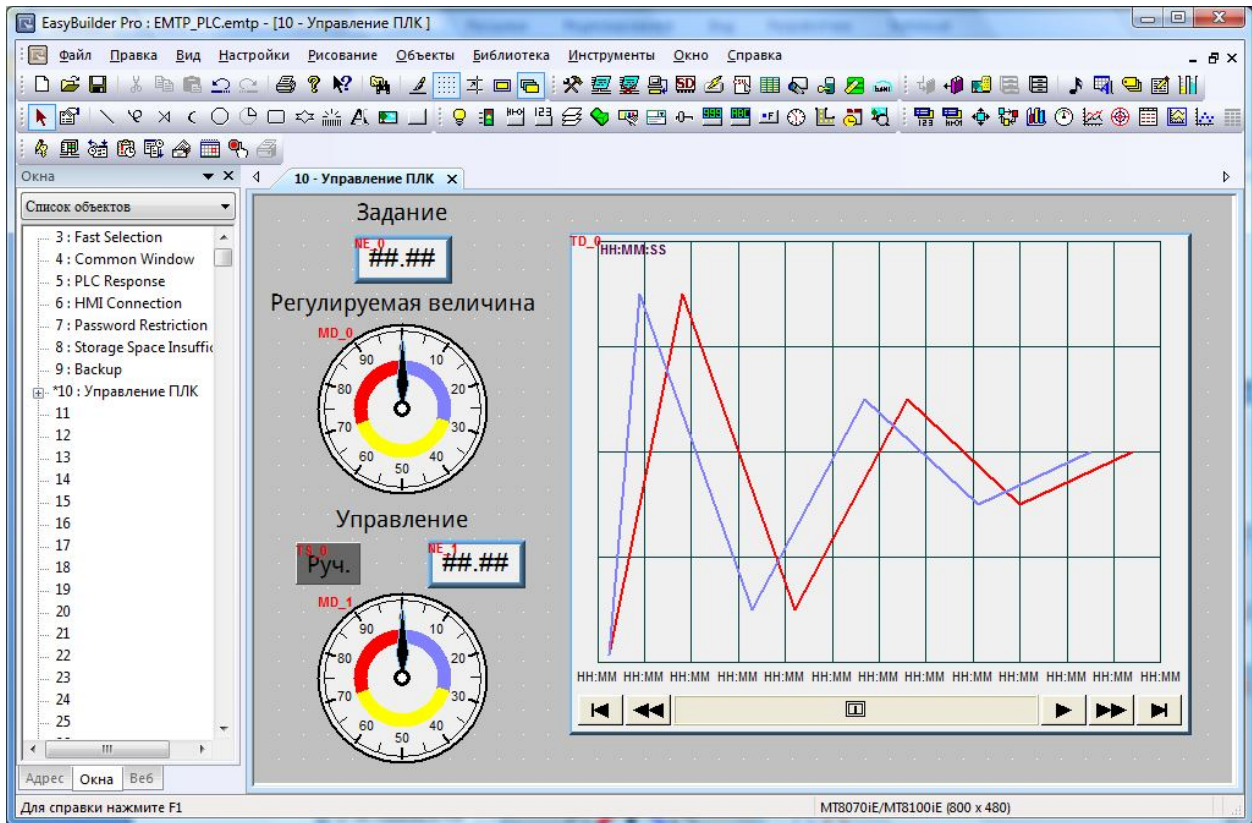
EasyBuilder Pro : EMTP_PLC.emtp - [10 - Управление ПЛК ]

Файл Правка Вид Настройки Рисование Объекты Библиотека Инструменты Окно Справка

Окна

Список объектов

3 : Fast Selection
4 : Common Window
5 : PLC Response
6 : HMI Connection
7 : Password Restriction
8 : Storage Space Insuffic
9 : Backup
*10 : Управление ПЛК
11
12
13
14
15
16
17
18
19
20
21
22
23
24
25

Адрес Окна Веб

10 - Управление ПЛК

Задание

NE_0
##.##

Регулируемая величина

MD_0
90 10 80 20 70 30 60 50 40

Управление

TS_0
Руч.

NE_1
##.##

MD_1
90 10 80 20 70 30 60 50 40

TD_0
HH:MM:SS

HH:MM HH:MM HH:MM HH:MM HH:MM HH:MM HH:MM HH:MM HH:MM HH:MM HH:MM HH:MM HH:MM

Для справки нажмите F1

MT8070iE/MT8100iE (800 x 480)